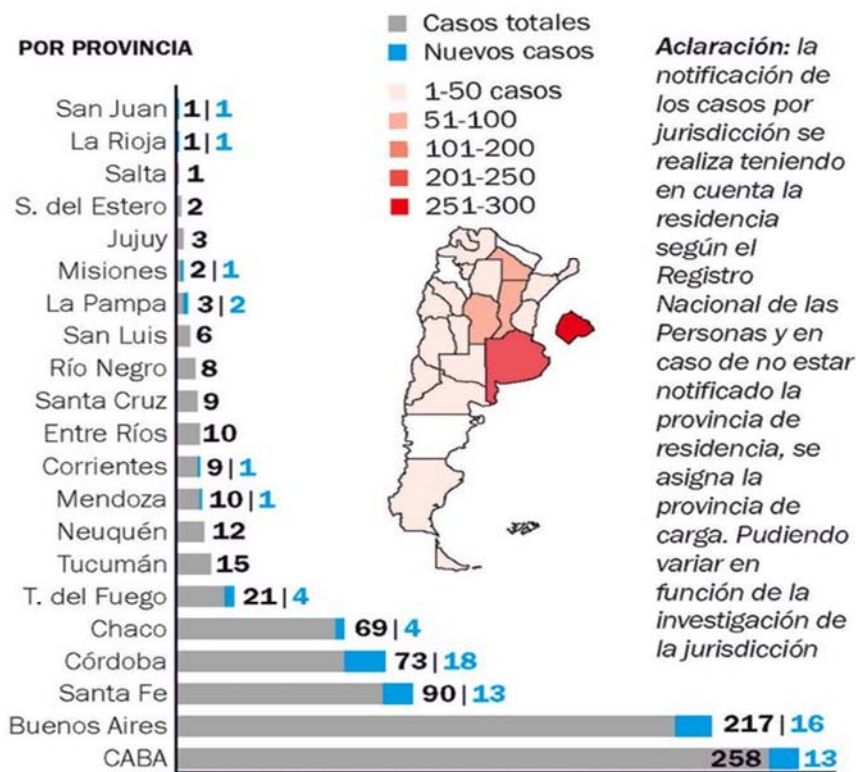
POR PROVINCIA

Casos totales
Nuevos casos

1-50 casos
51-100
101-200
201-250
251-300

Aclaración: la notificación de los casos por jurisdicción se realiza teniendo en cuenta la residencia según el Registro Nacional de las Personas y en caso de no estar notificado la provincia de residencia, se asigna la provincia de carga. Pudiendo variar en función de la investigación de la jurisdicción

San Juan 1 | 1
La Rioja 1 | 1
Salta 1
S. del Estero 2
Jujuy 3
Misiones 2 | 1
La Pampa 3 | 2
San Luis 6
Río Negro 8
Santa Cruz 9
Entre Ríos 10
Corrientes 9 | 1
Mendoza 10 | 1
Neuquén 12
Tucumán 15
T. del Fuego 21 | 4
Chaco 69 | 4
Córdoba 73 | 18
Santa Fe 90 | 13
Buenos Aires 217 | 16
CABA 258 13